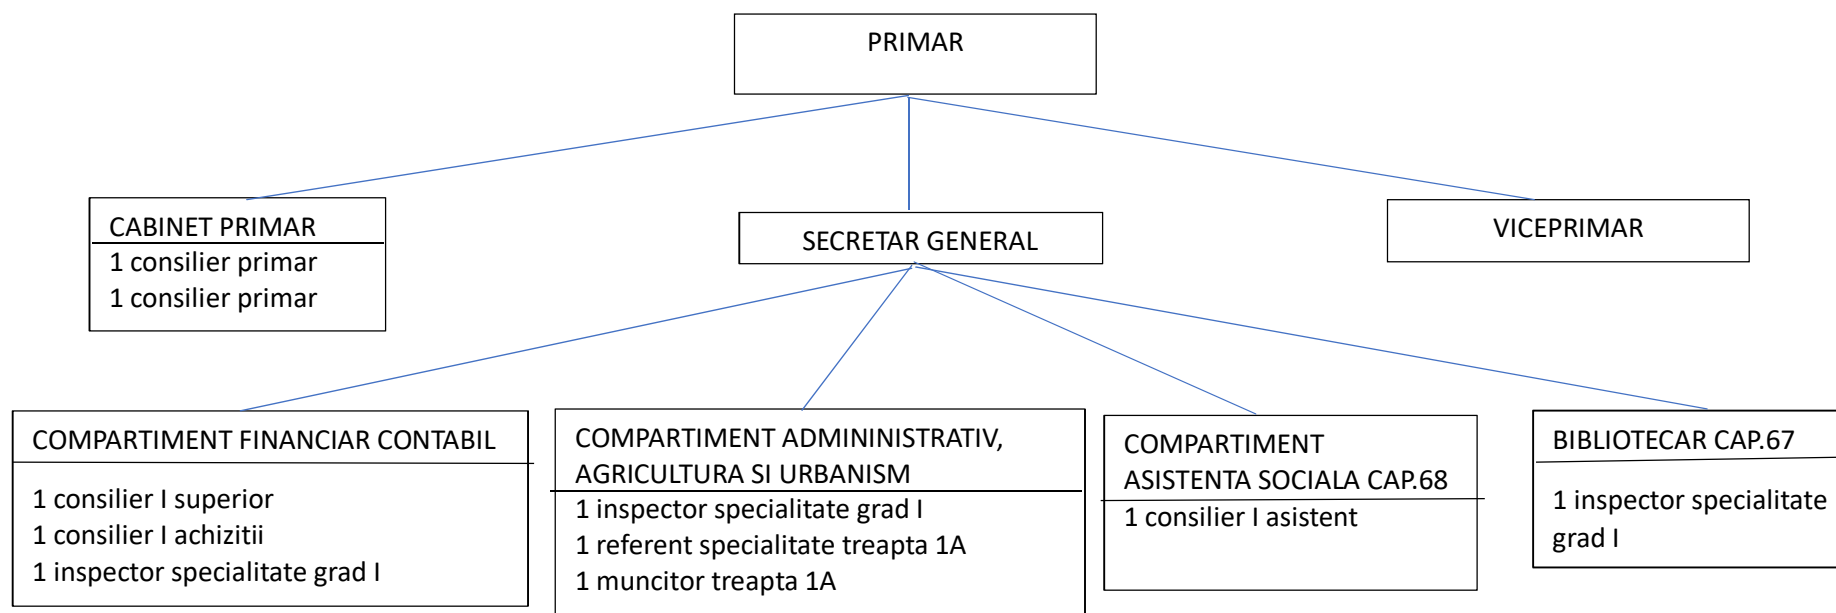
PRIMAR

CABINET PRIMAR
1 consilier primar
1 consilier primar

SECRETAR GENERAL

VICEPRIMAR

COMPARTIMENT FINANCIAR CONTABIL
1 consilier I superior
1 consilier I achizitii
1 inspector specialitate grad I

COMPARTIMENT ADMINNINISTRATIV, AGRICULTURA SI URBANISM
1 inspector specialitate grad I
1 referent specialitate treapta 1A
1 muncitor treapta 1A

COMPARTIMENT ASISTENTA SOCIALA CAP.68
1 consilier I asistent

BIBLIOTECAR CAP.67
1 inspector specialitate grad I